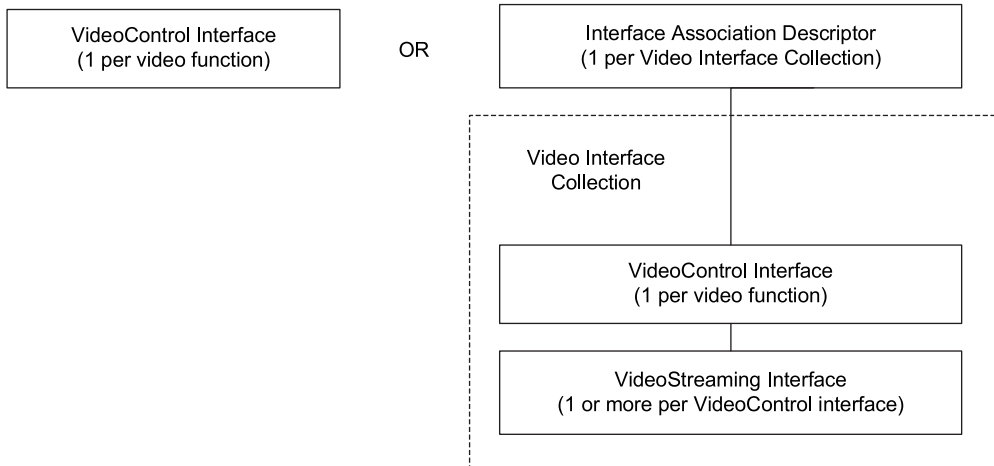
VideoControl Interface
(1 per video function)

OR

Interface Association Descriptor
(1 per Video Interface Collection)

Video Interface
Collection

VideoControl Interface
(1 per video function)

VideoStreaming Interface
(1 or more per VideoControl interface)